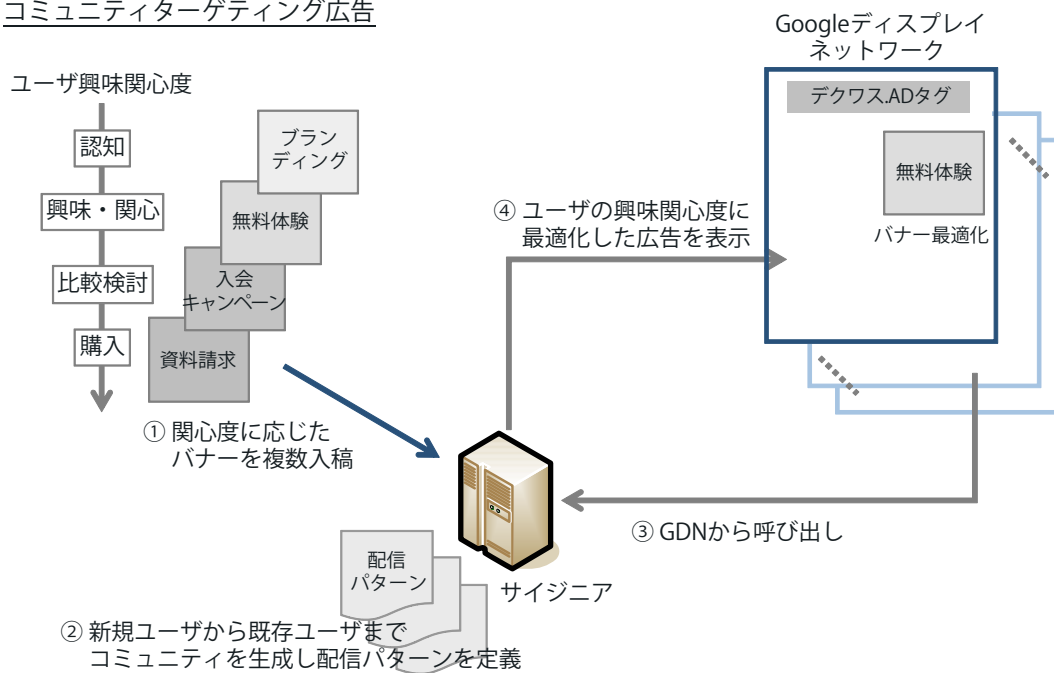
コミュニティターゲティング広告

ユーザ興味関心度

認知

興味・関心

比較検討

購入

ブランディング

無料体験

入会キャンペーン

資料請求

① 関心度に応じたバナーを複数入稿

② 新規ユーザから既存ユーザまでコミュニティを生成し配信パターンを定義

配信パターン

サイジニア

③ GDNから呼び出し

④ ユーザの興味関心度に最適化した広告を表示

Googleディスプレイネットワーク

デクワス.ADタグ

無料体験

バナー最適化